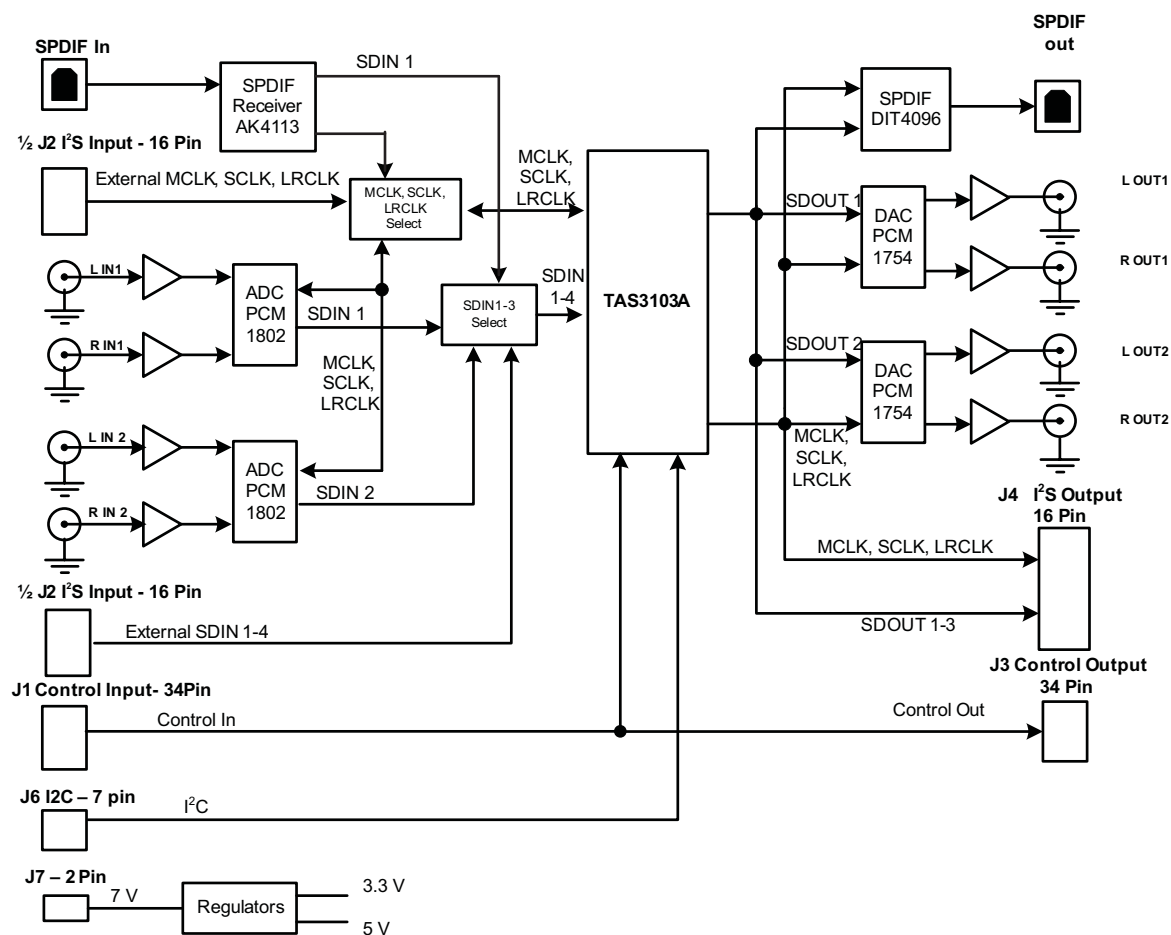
SPDIF In

SPDIF Receiver AK4113

SDIN 1

SPDIF out

SPDIF DIT4096

½ J2 I$^2$S Input - 16 Pin

External MCLK, SCLK, LRCLK

MCLK, SCLK, LRCLK Select

MCLK, SCLK, LRCLK

SDOUT 1

DAC PCM 1754

L OUT1

R OUT1

L IN1

R IN1

ADC PCM 1802

SDIN 1

SDIN1-3 Select

SDIN 1-4

TAS3103A

MCLK, SCLK, LRCLK

SDOUT 2

DAC PCM 1754

L OUT2

R OUT2

L IN 2

R IN 2

ADC PCM 1802

SDIN 2

MCLK, SCLK, LRCLK

J4 I$^2$S Output 16 Pin

MCLK, SCLK, LRCLK

½ J2 I$^2$S Input - 16 Pin

External SDIN 1-4

SDOUT 1-3

J3 Control Output 34 Pin

J1 Control Input- 34Pin

Control In

Control Out

J6 I2C – 7 pin

I$^2$C

J7 – 2 Pin

7 V

Regulators

3.3 V

5 V